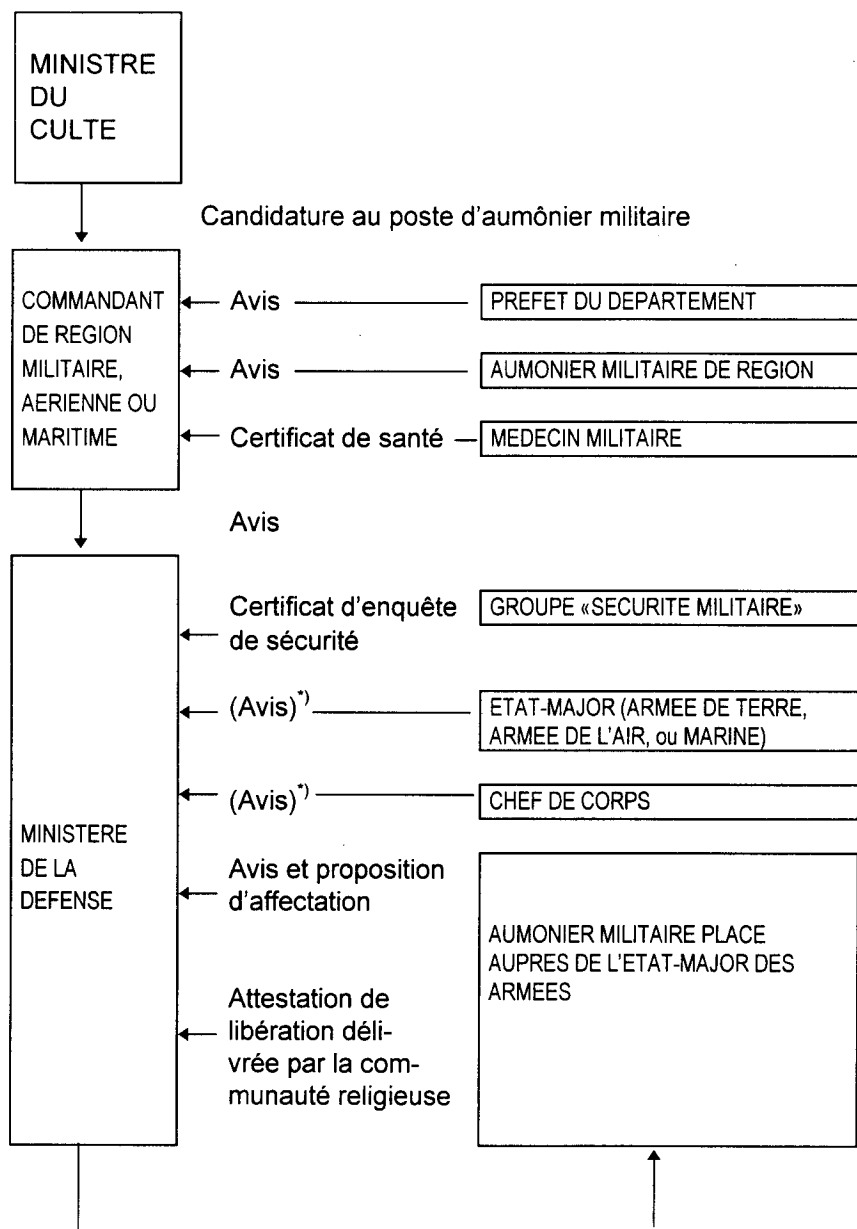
MINISTRE DU CULTE

Candidature au poste d'aumônier militaire

COMMANDANT DE REGION MILITAIRE, AERIENNE OU MARITIME

Avis

PREFET DU DEPARTEMENT

Avis

AUMONIER MILITAIRE DE REGION

Certificat de santé

MEDECIN MILITAIRE

Avis

MINISTERE DE LA DEFENSE

Certificat d'enquête de sécurité

GROUPE «SECURITE MILITAIRE»

(Avis)$^{*)}$

ETAT-MAJOR (ARMEE DE TERRE, ARMEE DE L'AIR, ou MARINE)

(Avis)$^{*)}$

CHEF DE CORPS

Avis et proposition d'affectation

AUMONIER MILITAIRE PLACE AUPRES DE L'ETAT-MAJOR DES ARMEES

Attestation de libération délivrée par la communauté religieuse